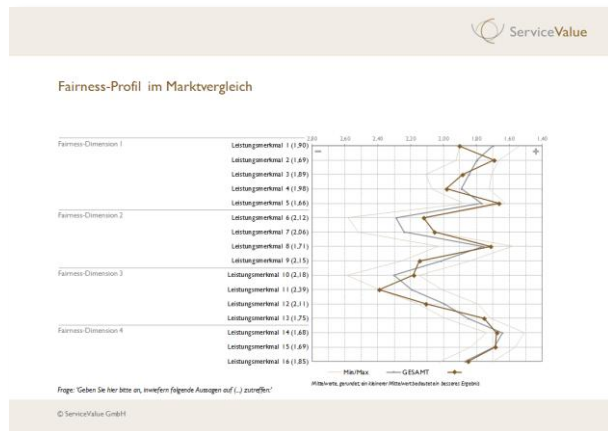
ServiceValue

Fairness-Profil im Marktvergleich

| | | 2,80 | 2,60 | 2,40 | 2,20 | 2,00 | 1,80 | 1,60 | 1,40 |
|---|---|---|---|---|---|---|---|---|---|
| Fairness-Dimension 1 | Leistungsmerkmal 1 (1,90) | | | | | | | | |
| | Leistungsmerkmal 2 (1,69) | | | | | | | | |
| | Leistungsmerkmal 3 (1,89) | | | | | | | | |
| | Leistungsmerkmal 4 (1,98) | | | | | | | | |
| | Leistungsmerkmal 5 (1,66) | | | | | | | | |
| Fairness-Dimension 2 | Leistungsmerkmal 6 (2,12) | | | | | | | | |
| | Leistungsmerkmal 7 (2,06) | | | | | | | | |
| | Leistungsmerkmal 8 (1,71) | | | | | | | | |
| | Leistungsmerkmal 9 (2,15) | | | | | | | | |
| Fairness-Dimension 3 | Leistungsmerkmal 10 (2,18) | | | | | | | | |
| | Leistungsmerkmal 11 (2,39) | | | | | | | | |
| | Leistungsmerkmal 12 (2,11) | | | | | | | | |
| | Leistungsmerkmal 13 (1,75) | | | | | | | | |
| Fairness-Dimension 4 | Leistungsmerkmal 14 (1,68) | | | | | | | | |
| | Leistungsmerkmal 15 (1,69) | | | | | | | | |
| | Leistungsmerkmal 16 (1,85) | | | | | | | | |

— +

Min/Max GESAMT

Mittelwerte, gerundet; ein kleinerer Mittelwert bedeutet ein besseres Ergebnis

Frage: "Geben Sie hier bitte an, inwiefern folgende Aussagen auf (...) zutreffen."

© ServiceValue GmbH